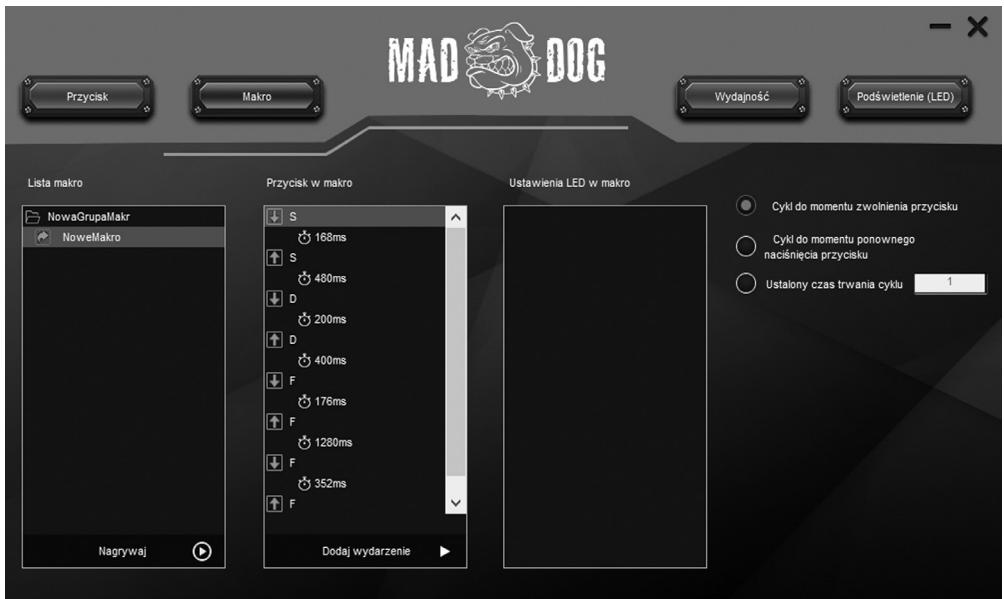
MAD DOG

Przycisk

Makro

Wydajność

Podświetlenie (LED)

Lista makro

NowaGrupaMakr

NoweMakro

Nagrywaj

Przycisk w makro

S
168ms
S
480ms
D
200ms
D
400ms
F
176ms
F
1280ms
F
352ms
F

Dodaj wydarzenie

Ustawienia LED w makro

Cykl do momentu zwolnienia przycisku

Cykl do momentu ponownego naciśnięcia przycisku

Ustalony czas trwania cyklu

1